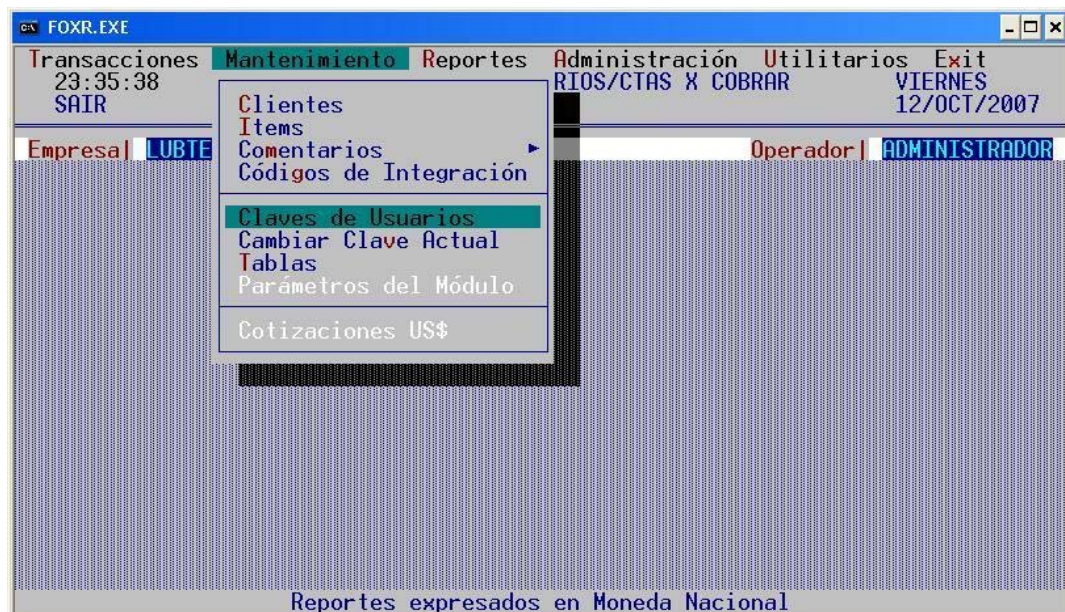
FOXR.EXE

Transacciones Mantenimiento Reportes Administración Utilitarios Exit
23:35:38
SAIR
RIOS/CTAS X COBRAR
VIERNES
12/OCT/2007

Empresa| LUBTE
Operador| ADMINISTRADOR

Clientes
Items
Comentarios ►
Códigos de Integración

Claves de Usuarios
Cambiar Clave Actual
Tablas
Parámetros del Módulo

Cotizaciones US$

Reportes expresados en Moneda Nacional